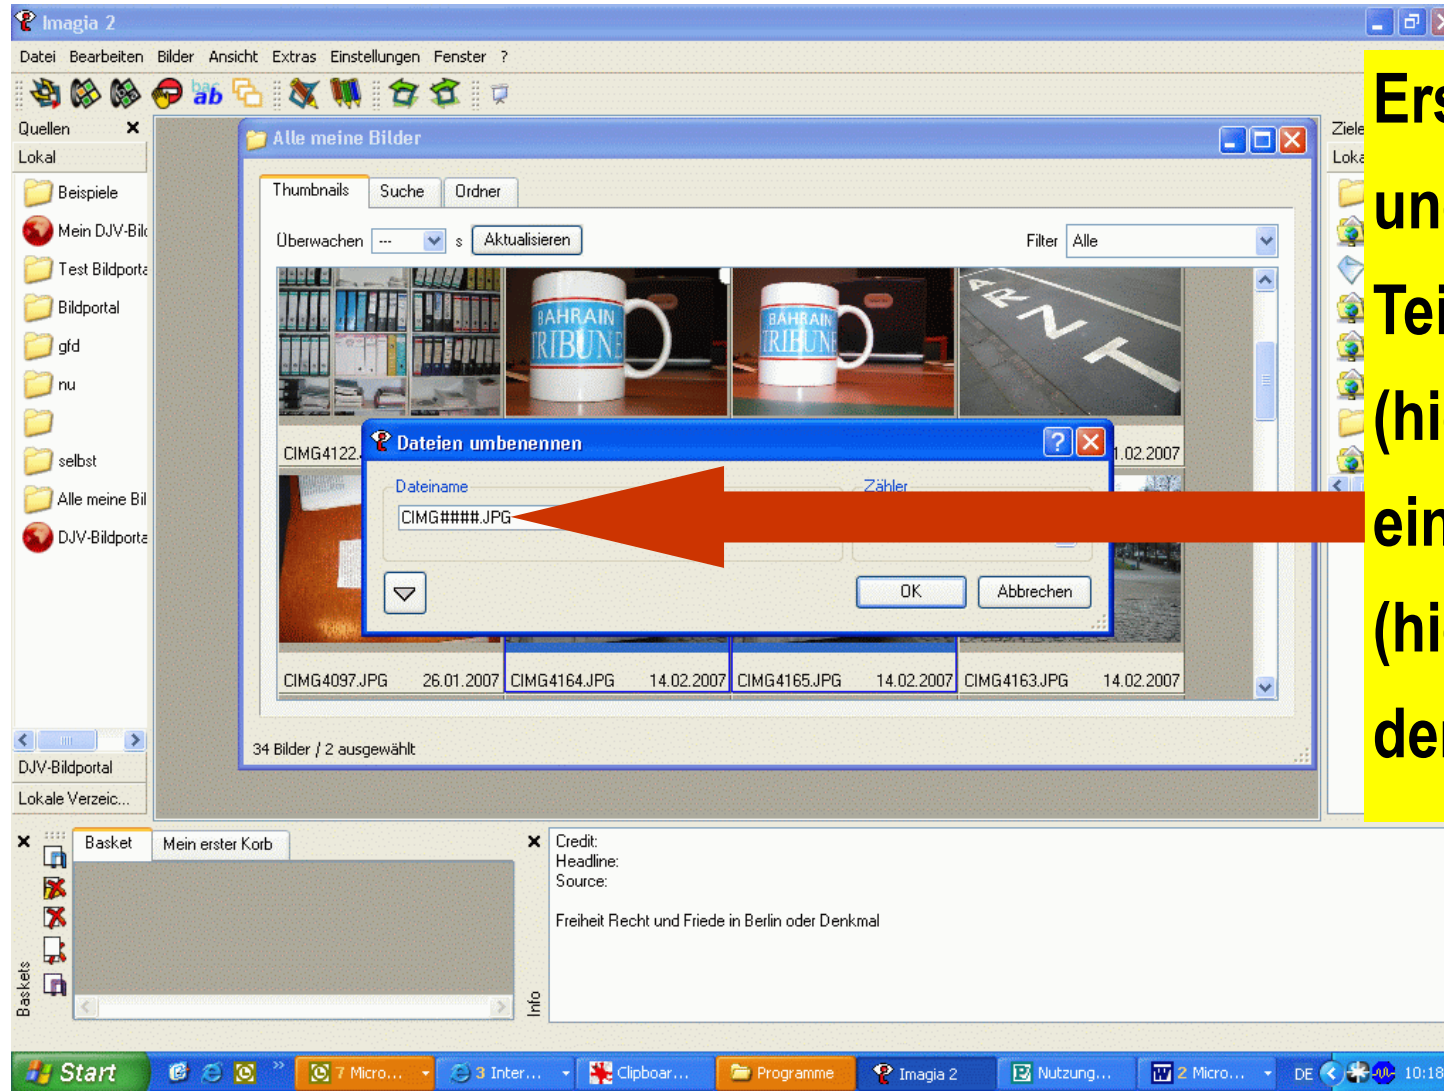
Imagia 2

Datei Bearbeiten Bilder Ansicht Extras Einstellungen Fenster ?

Quellen
Lokal
Beispiele
Mein DJV-Bil
Test Bildporta
Bildportal
gfd
nu
selbst
Alle meine Bil
DJV-Bildporta

DJV-Bildportal
Lokale Verzeic...

Alle meine Bilder

Thumbnails Suche Ordner

Überwachen --- s Aktualisieren Filter Alle

CIMG4122. 1.02.2007

Dateien umbenennen

Dateiname
CIMG####.JPG
Zähler

OK Abbrechen

CIMG4097.JPG 26.01.2007 CIMG4164.JPG 14.02.2007 CIMG4165.JPG 14.02.2007 CIMG4163.JPG 14.02.2007

34 Bilder / 2 ausgewählt

Ziele
Loka

Ers
un
Tei
(hi
ein
(hi
de

Basket Mein erster Korb
Baskets

Credit:
Headline:
Source:

Freiheit Recht und Friede in Berlin oder Denkmal

Info

Start 7 Micro... 3 Inter... Clipboar... Programme Imagia 2 Nutzung... 2 Micro... DE 10:18